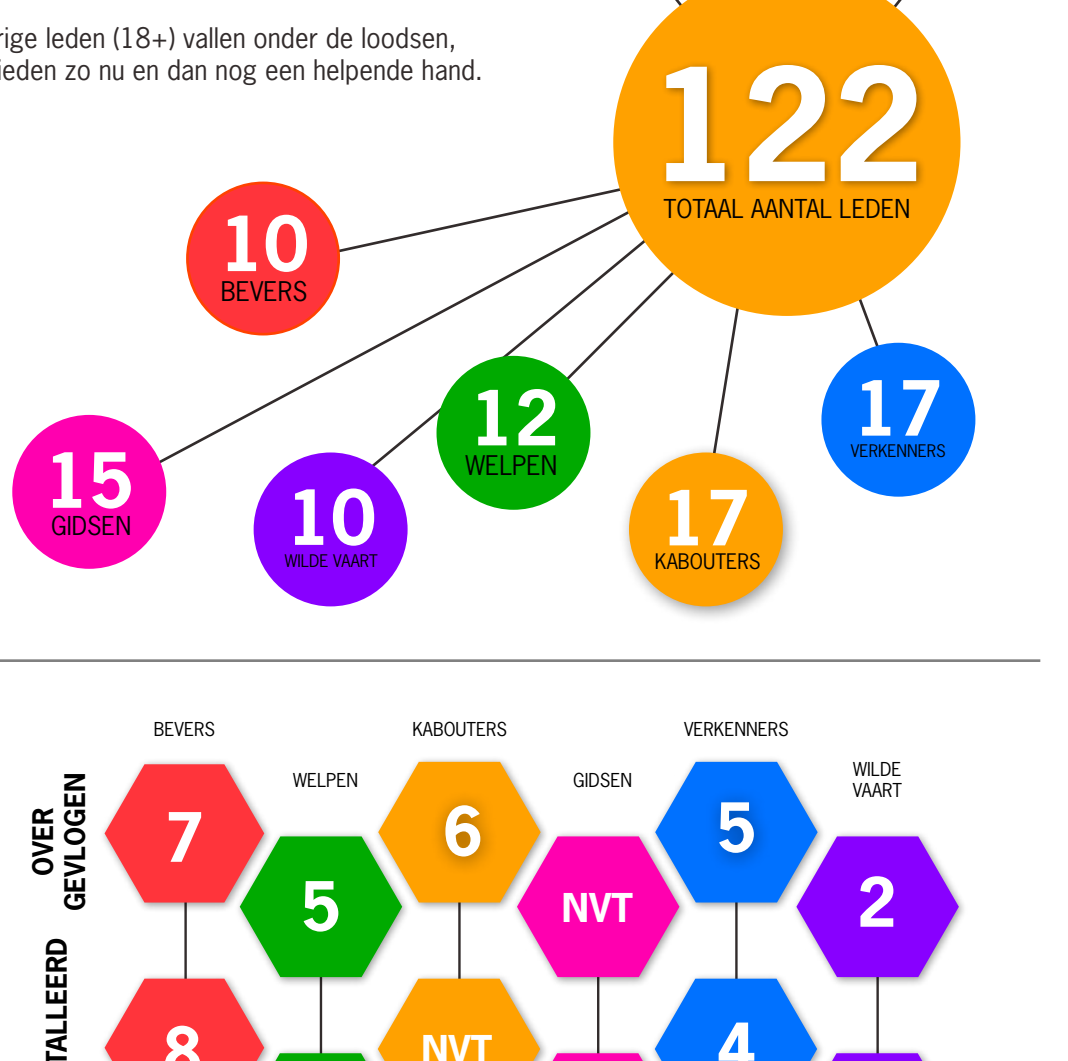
rige leden (18+) vallen onder de loodsen, ieden zo nu en dan nog een helpende hand.

122
TOTAAL AANTAL LEDEN

10
BEVERS

15
GIDSEN

10
WILDE VAART

12
WELPEN

17
KABOUTERS

17
VERKENNERS

BEVERS

WELPEN

KABOUTERS

GIDSEN

VERKENNERS

WILDE VAART

OVER GEVLOGEN

7

5

6

NVT

5

2

TALLEERD

8

NVT

4